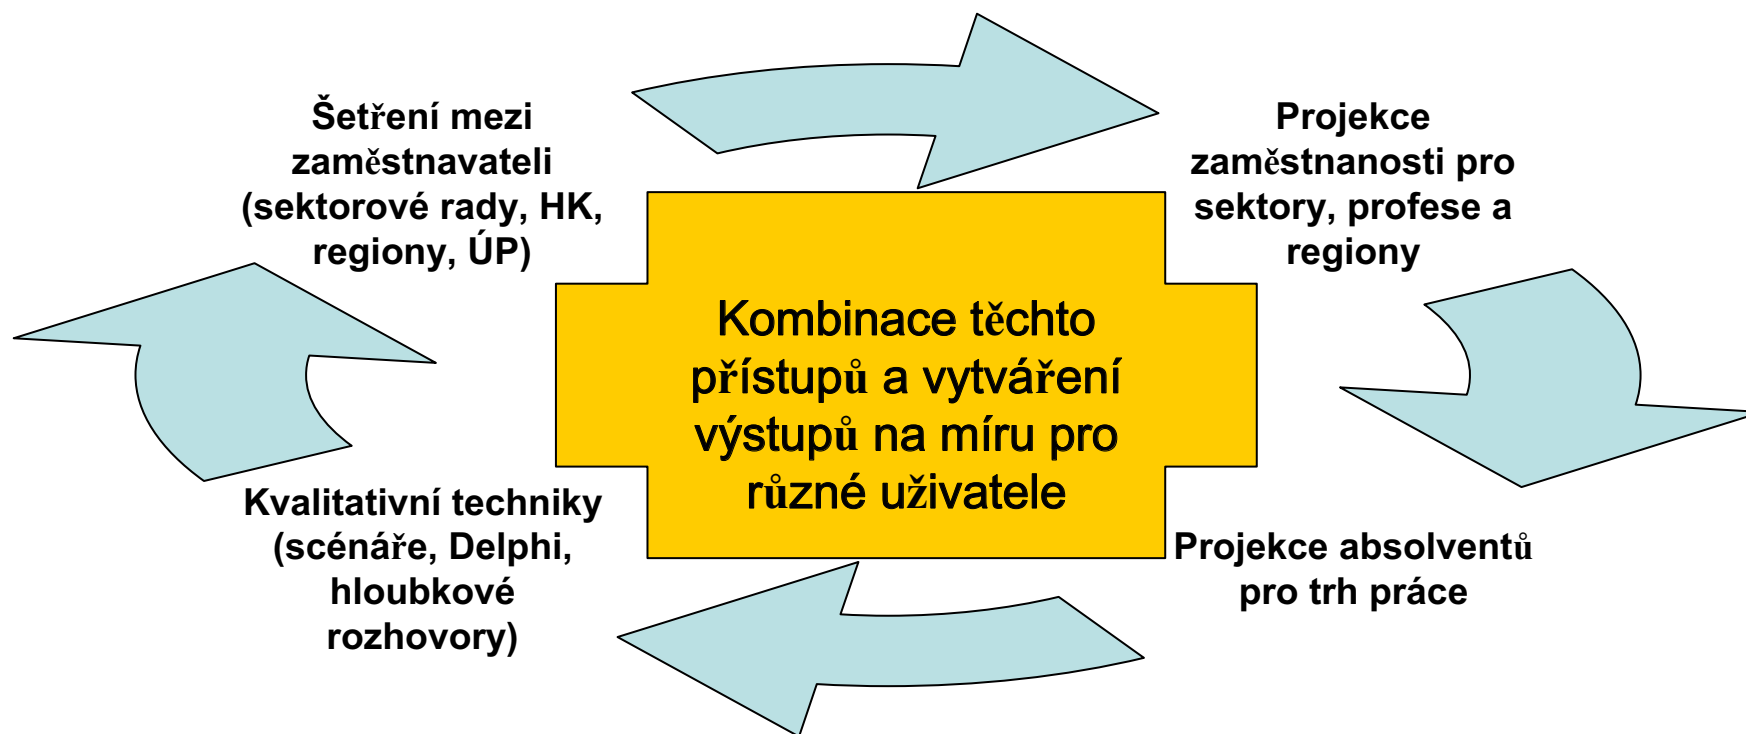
Šetření mezi zaměstnavateli (sektorové rady, HK, regiony, ÚP)

Projekce zaměstnanosti pro sektory, profese a regiony

Kombinace těchto přístupů a vytváření výstupů na míru pro různé uživatele

Kvalitativní techniky (scénáře, Delphi, hloubkové rozhovory)

Projekce absolventů pro trh práce